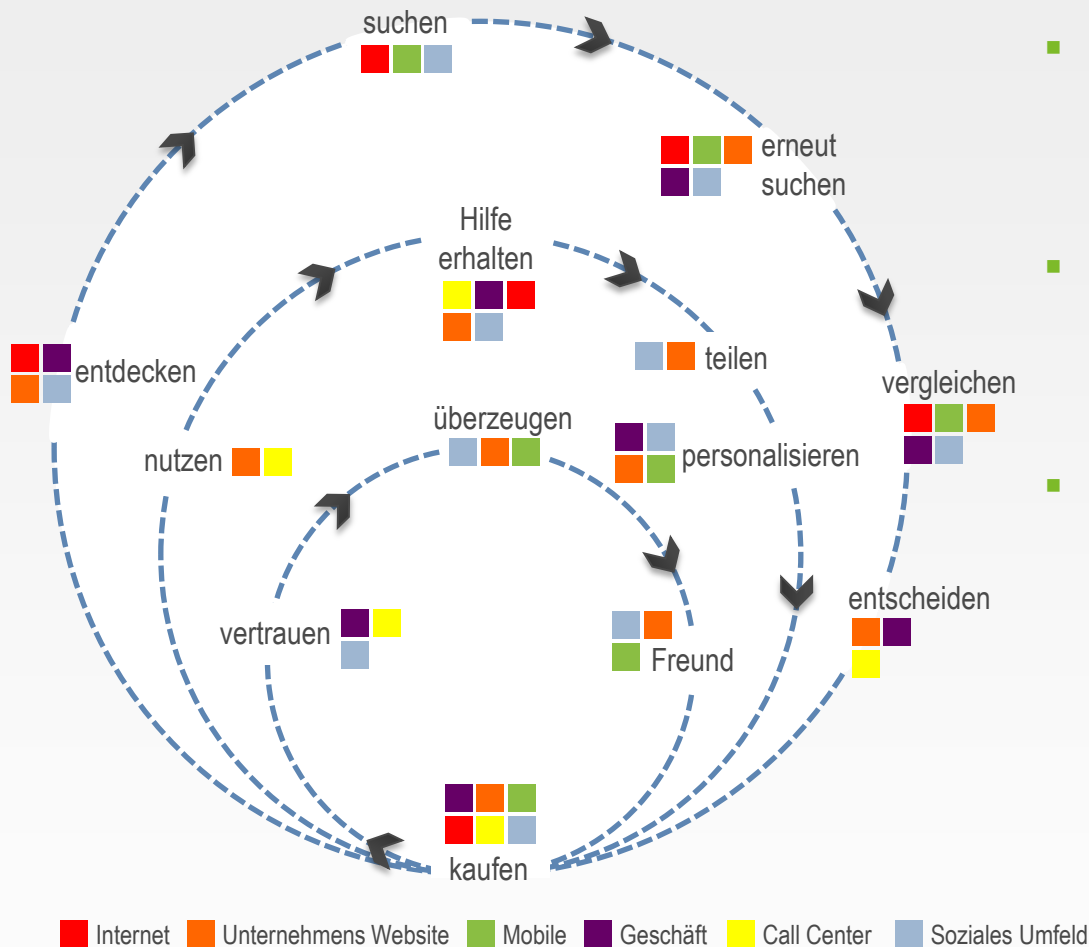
suchen

erneut suchen

vergleichen

entscheiden

entdecken

Hilfe erhalten

teilen

personalisieren

nutzen

überzeugen

vertrauen

Freund

kaufen

Internet Unternehmens Website Mobile Geschäft Call Center Soziales Umfeld